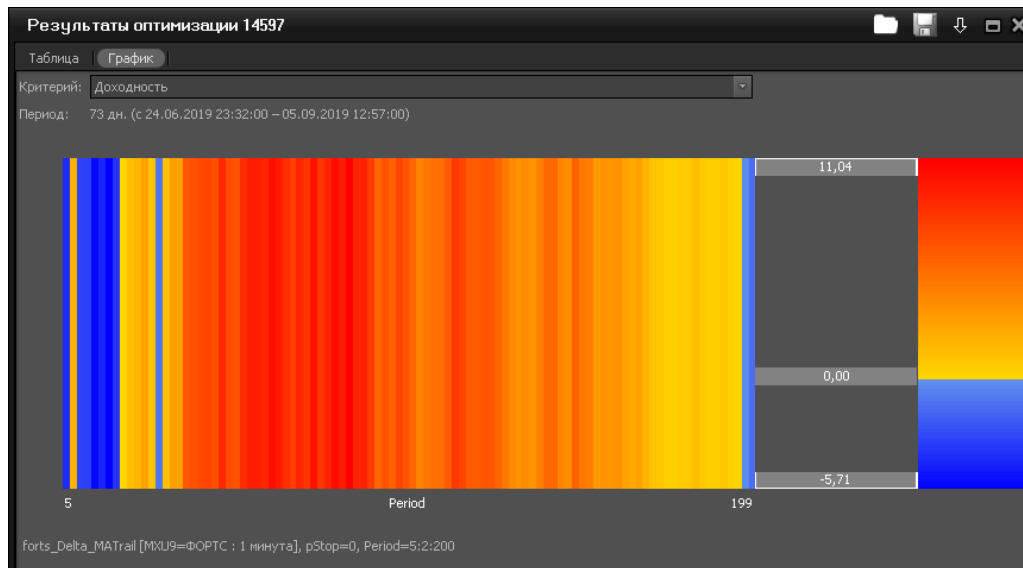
Результаты оптимизации 14597

Таблица | График

Критерий: Доходность

Период: 73 дн. (с 24.06.2019 23:32:00 – 05.09.2019 12:57:00)

11,04

0,00

-5,71

5

Period

199

forts_Delta_MATrail [MXU9=ФОРТС : 1 минута], pStop=0, Period=5:2:200